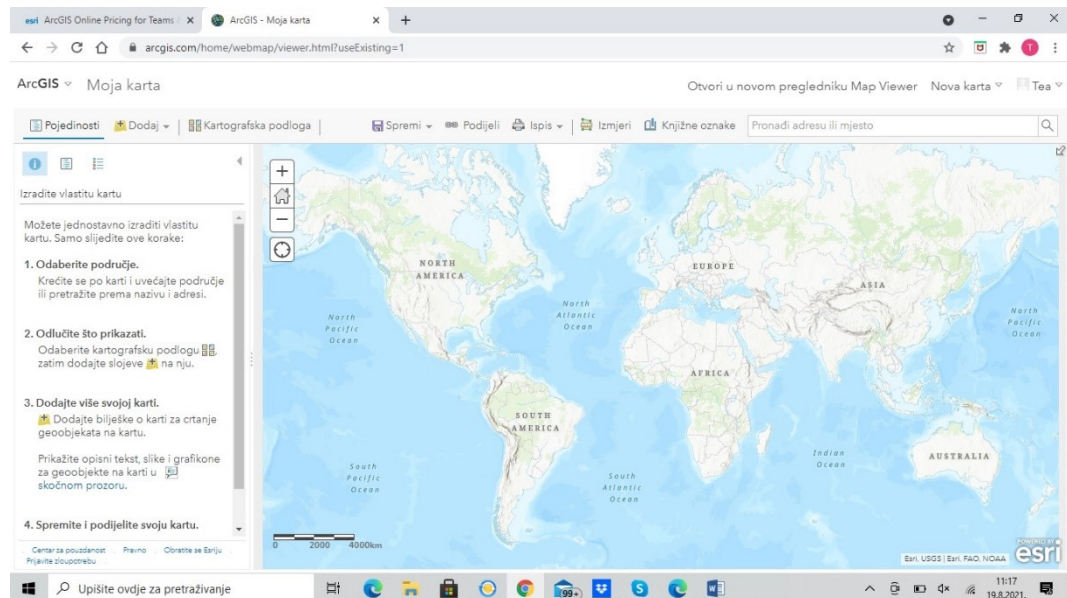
esri ArcGIS Online Pricing for Teams | ×
ArcGIS - Moja karta ×
+

arcgis.com/home/webmap/viewer.html?useExisting=1

ArcGIS Moja karta

Otvori u novom pregledniku Map Viewer Nova karta Tea

Pojedinosti Dodaj Kartografska podloga Spremi Podijeli Ispis Izmjeri Knjižne oznake Pronađi adresu ili mjesto

Izradite vlastitu kartu

Možete jednostavno izraditi vlastitu kartu. Samo slijedite ove korake:

1. Odaberite područje.
Krećite se po karti i uvećajte područje ili pretražite prema nazivu i adresi.

2. Odlučite što prikazati.
Odaberite kartografsku podlogu, zatim dodajte slojeve na nju.

3. Dodajte više svojoj karti.
Dodajte bilješke o karti za crtanje geoobjekata na kartu.

Prikažite opisni tekst, slike i grafikone za geoobjekte na karti u skočnom prozoru.

4. Spremite i podijelite svoju kartu.

Centar za pouzdanost Pravno Obratite se Esriju Prijavite zloupotrebu

NORTH AMERICA
EUROPE
ASIA
North Pacific Ocean
North Atlantic Ocean
North Pacific Ocean
AFRICA
SOUTH AMERICA
Indian Ocean
AUSTRALIA
South Pacific Ocean
South Atlantic Ocean

0 2000 4000km

Esri, USGS | Esri, FAO, NOAA
POWERED BY esri

Upišite ovdje za pretraživanje
99+
11:17
19.8.2021.